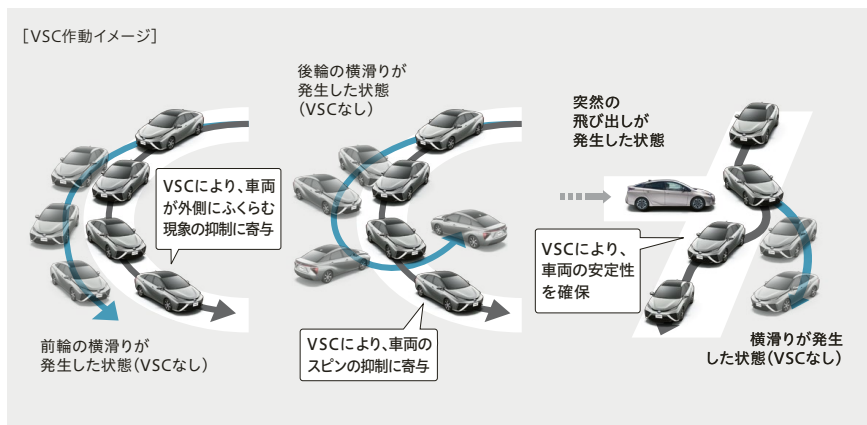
［VSC作動イメージ］

VSCにより、車両が外側にふくらむ現象の抑制に寄与

前輪の横滑りが発生した状態（VSCなし）

後輪の横滑りが発生した状態（VSCなし）

VSCにより、車両のスピンの抑制に寄与

突然の飛び出しが発生した状態

VSCにより、車両の安定性を確保

横滑りが発生した状態（VSCなし）